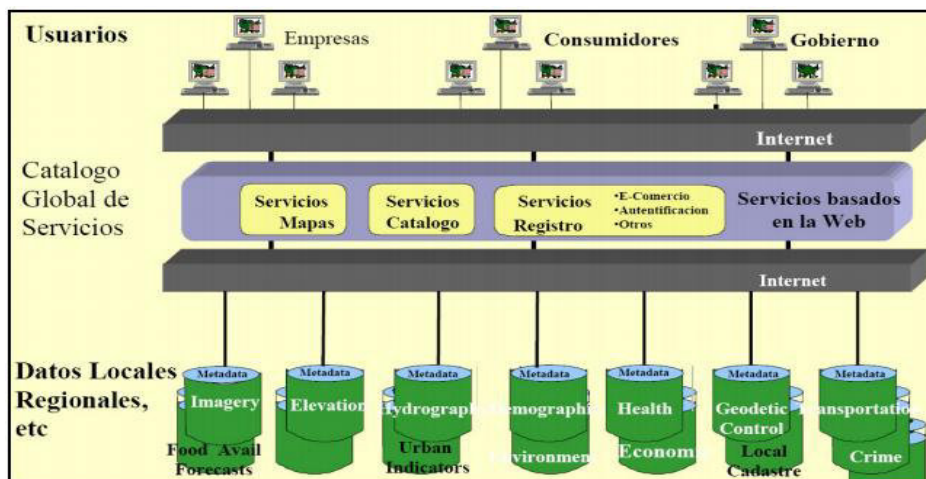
Usuarios

Empresas

Consumidores

Gobierno

Internet

Catalogo Global de Servicios

Servicios Mapas

Servicios Catalogo

Servicios Registro

•E-Comercio
•Autentificacion
•Otros

Servicios basados en la Web

Internet

Datos Locales Regionales, etc

Metadata
Imagery
Food Avail Forecasts

Metadata
Elevation

Metadata
Hydrograph
Urban Indicators

Metadata
Demographi
Environmen

Metadata
Health
Econom

Metadata
Geodetic Control
Local Cadastre

Metadata
Transportatio
Crime